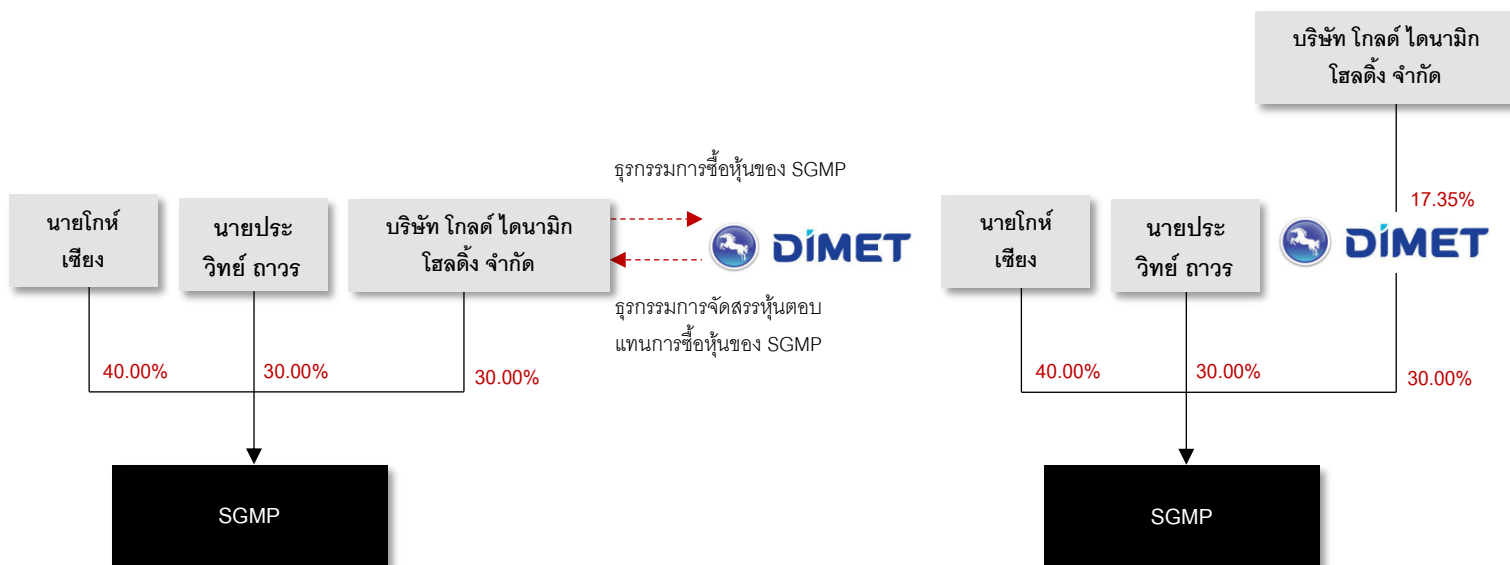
นายโกห์ เซียง

นายประวิทย์ ถาวร

บริษัท โกลด์ ไดนามิก โฮลดิ้ง จำกัด

40.00%

30.00%

30.00%

SGMP

ธุรกรรมการซื้อหุ้นของ SGMP

ธุรกรรมการจัดสรรหุ้นตอบแทนการซื้อหุ้นของ SGMP

DIMET

บริษัท โกลด์ ไดนามิก โฮลดิ้ง จำกัด

17.35%

นายโกห์ เซียง

นายประวิทย์ ถาวร

DIMET

40.00%

30.00%

30.00%

SGMP